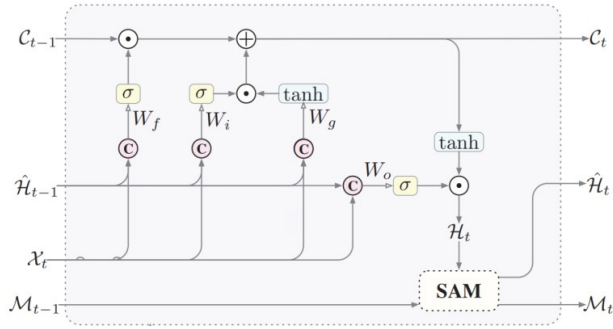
$\mathcal{C}_{t-1}$

$\odot$

$\oplus$

$\mathcal{C}_t$

$\sigma$

$\sigma$

$\odot$

tanh

$W_f$

$W_i$

$W_g$

c

c

c

tanh

$\hat{\mathcal{H}}_{t-1}$

c

$W_o$

$\sigma$

$\odot$

$\hat{\mathcal{H}}_t$

$\mathcal{H}_t$

$\mathcal{X}_t$

$\mathcal{M}_{t-1}$

SAM

$\mathcal{M}_t$